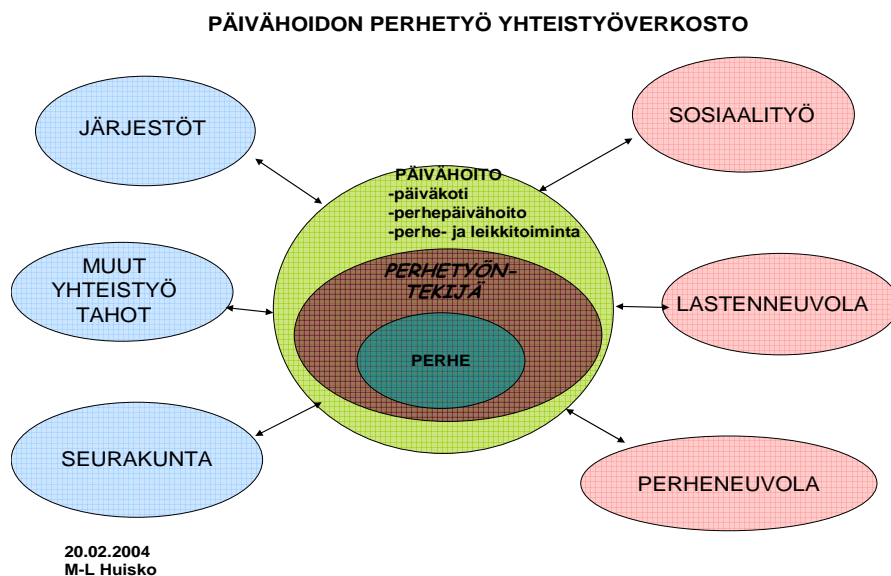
PÄIVÄHOIDON PERHETYÖ YHTEISTYÖVERKOSTO

JÄRJESTÖT

SOSIAALITYÖ

PÄIVÄHOITO
-päiväkoti
-perhepäivähoito
-perhe- ja leikkitoiminta

MUUT YHTEISTYÖ TAHOT

PERHETYÖN-TEKIJÄ

LASTENNEUVOLA

PERHE

SEURAKUNTA

PERHENEUVOLA

20.02.2004
M-L Huisko